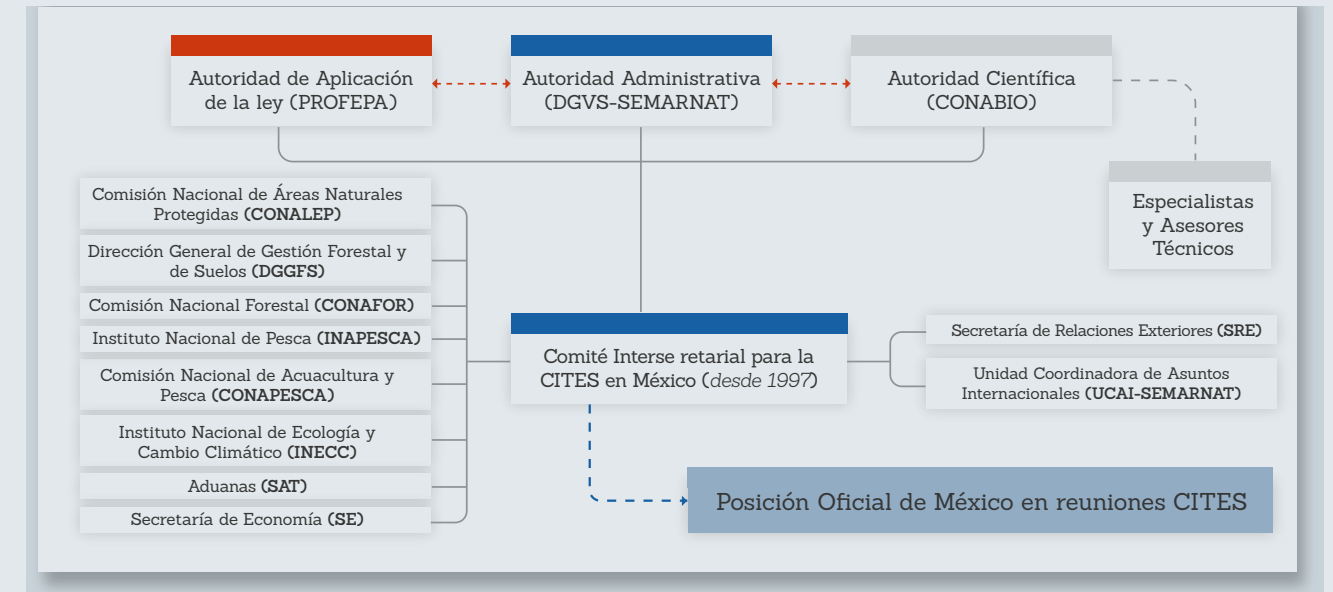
Autoridad de Aplicación de la ley (PROFEPA)

Autoridad Administrativa (DGVS-SEMARNAT)

Autoridad Científica (CONABIO)

Especialistas y Asesores Técnicos

Comisión Nacional de Áreas Naturales Protegidas **(CONALEP)**

Dirección General de Gestión Forestal y de Suelos **(DGGFS)**

Comisión Nacional Forestal **(CONAFOR)**

Instituto Nacional de Pesca **(INAPESCA)**

Comisión Nacional de Acuacultura y Pesca **(CONAPESCA)**

Instituto Nacional de Ecología y Cambio Climático **(INECC)**

Aduanas **(SAT)**

Secretaría de Economía **(SE)**

Comité Interse retarial para la CITES en México (*desde 1997*)

Secretaría de Relaciones Exteriores **(SRE)**

Unidad Coordinadora de Asuntos Internacionales **(UCAI-SEMARNAT)**

Posición Oficial de México en reuniones CITES